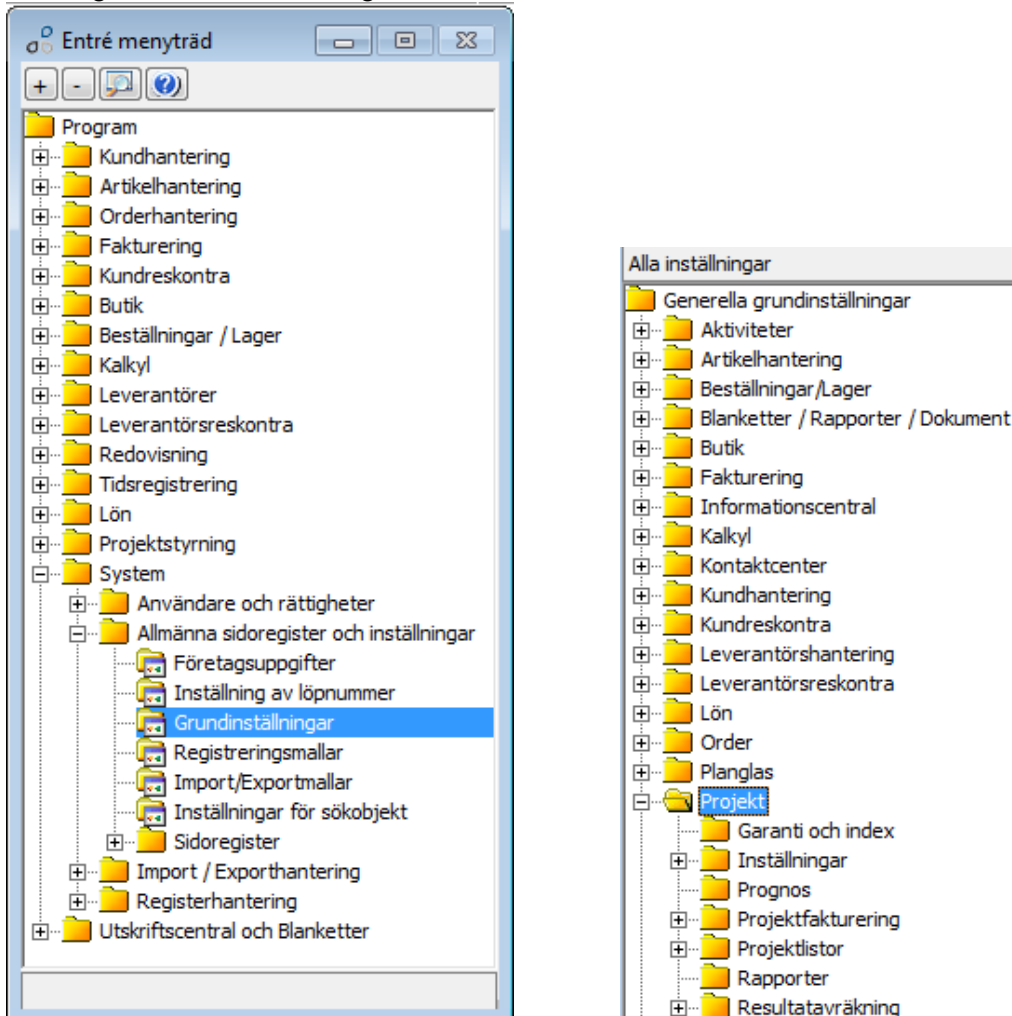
Entré menyträd

+ -

Program
Kundhantering
Artikelhantering
Orderhantering
Fakturering
Kundreskontra
Butik
Beställningar / Lager
Kalkyl
Leverantörer
Leverantörsreskontra
Redovisning
Tidsregistrering
Lön
Projektstyrning
System
Användare och rättigheter
Allmänna sidoregister och inställningar
Företagsuppgifter
Inställning av löpnummer
Grundinställningar
Registreringsmallar
Import/Exportmallar
Inställningar för sökobjekt
Sidoregister
Import / Exporthantering
Registerhantering
Utskriftscentral och Blanketter

Alla inställningar
Generella grundinställningar
Aktiviteter
Artikelhantering
Beställningar/Lager
Blanketter / Rapporter / Dokument
Butik
Fakturering
Informationscentral
Kalkyl
Kontaktcenter
Kundhantering
Kundreskontra
Leverantörshantering
Leverantörsreskontra
Lön
Order
Planglas
Projekt
Garanti och index
Inställningar
Prognos
Projektfakturering
Projektlistor
Rapporter
Resultatavräkning